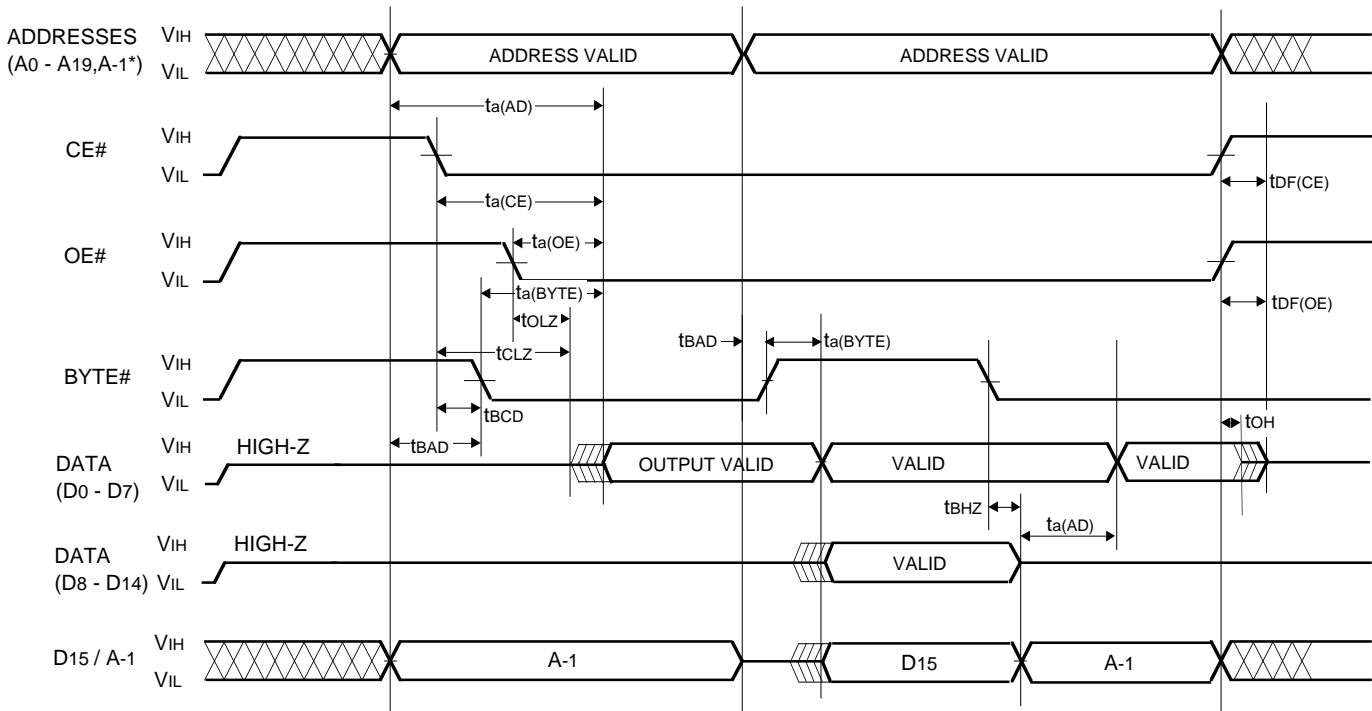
ADDRESSES (A0 - A19,A-1*)
VIH
VIL
ADDRESS VALID
ADDRESS VALID
ta(AD)
CE#
VIH
VIL
ta(CE)
tDF(CE)
OE#
VIH
VIL
ta(OE)
ta(BYTE)
tDF(OE)
tOLZ
tBAD
ta(BYTE)
tCLZ
BYTE#
VIH
VIL
tBCD
tOH
DATA (D0 - D7)
VIH
VIL
HIGH-Z
tBAD
OUTPUT VALID
VALID
VALID
tBHZ
ta(AD)
DATA (D8 - D14)
VIH
VIL
HIGH-Z
VALID
D15 / A-1
VIH
VIL
A-1
D15
A-1